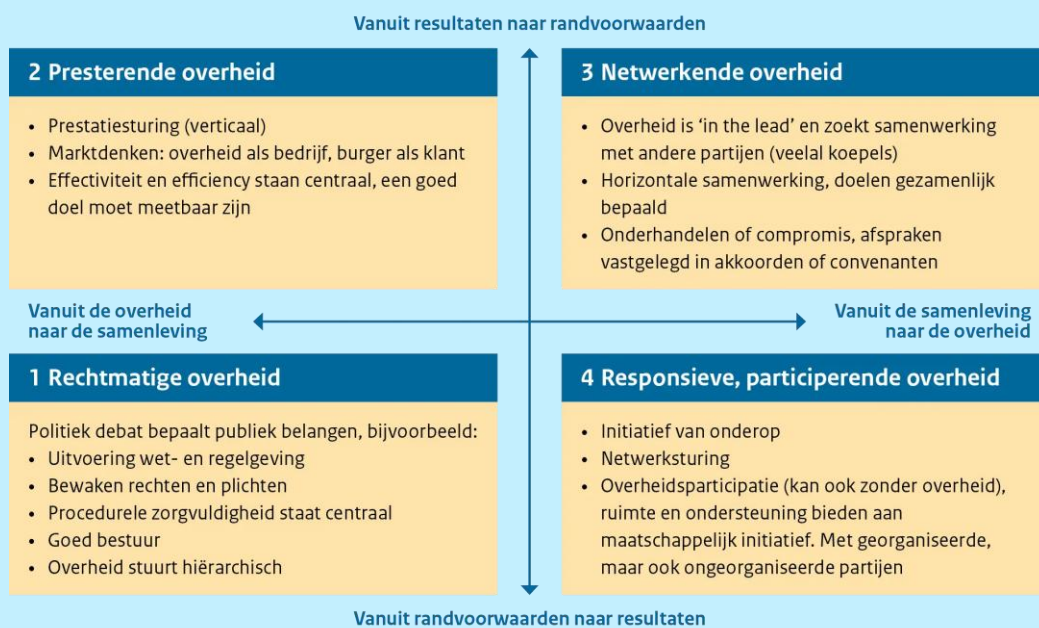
Vanuit resultaten naar randvoorwaarden

2 Presterende overheid

- Prestatiesturing (verticaal)
- Marktdenken: overheid als bedrijf, burger als klant
- Effectiviteit en efficiency staan centraal, een goed doel moet meetbaar zijn

3 Netwerkende overheid

- Overheid is 'in the lead' en zoekt samenwerking met andere partijen (veelal koepels)
- Horizontale samenwerking, doelen gezamenlijk bepaald
- Onderhandelen of compromis, afspraken vastgelegd in akkoorden of convenanten

Vanuit de overheid naar de samenleving

Vanuit de samenleving naar de overheid

1 Rechtmatige overheid

Politiek debat bepaalt publiek belangen, bijvoorbeeld:
- Uitvoering wet- en regelgeving
- Bewaken rechten en plichten
- Procedurele zorgvuldigheid staat centraal
- Goed bestuur
- Overheid stuurt hiërarchisch

4 Responsieve, participerende overheid

- Initiatief van onderop
- Netwerksturing
- Overheidsparticipatie (kan ook zonder overheid), ruimte en ondersteuning bieden aan maatschappelijk initiatief. Met georganiseerde, maar ook ongeorganiseerde partijen

Vanuit randvoorwaarden naar resultaten